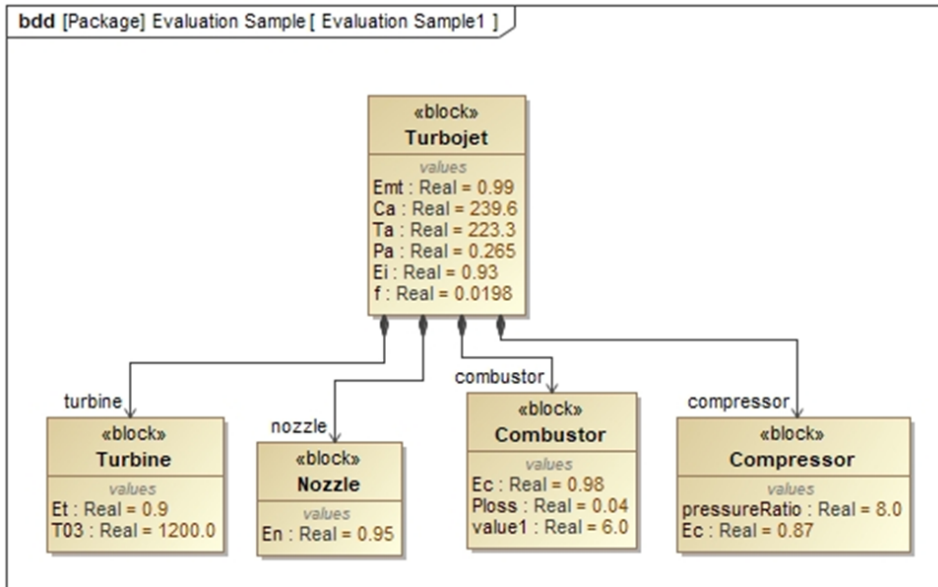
bdd [Package] Evaluation Sample [ Evaluation Sample1 ]

«block»
Turbojet
values
Emt : Real = 0.99
Ca : Real = 239.6
Ta : Real = 223.3
Pa : Real = 0.265
Ei : Real = 0.93
f : Real = 0.0198

turbine
«block»
Turbine
values
Et : Real = 0.9
T03 : Real = 1200.0

nozzle
«block»
Nozzle
values
En : Real = 0.95

combustor
«block»
Combustor
values
Ec : Real = 0.98
Ploss : Real = 0.04
value1 : Real = 6.0

compressor
«block»
Compressor
values
pressureRatio : Real = 8.0
Ec : Real = 0.87